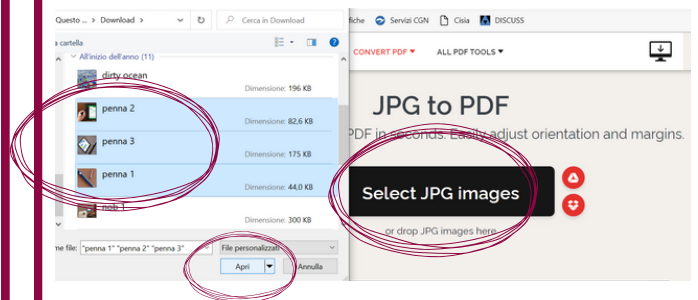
Questo ... › Download ›

Cerca in Download

a cartella

All'inizio dell'anno (11)

dirty ocean
Dimensione: 196 KB

penna 2
Dimensione: 82,6 KB

penna 3
Dimensione: 175 KB

penna 1
Dimensione: 44,0 KB

Dimensione: 300 KB

me file: "penna 1" "penna 2" "penna 3"

File personalizzati

Apri

Annulla

fiche   Servizi CGN   Cisia   DISCUSS

CONVERT PDF ▾   ALL PDF TOOLS ▾

JPG to PDF

PDF in seconds. Easily adjust orientation and margins.

Select JPG images

or drop JPG images here